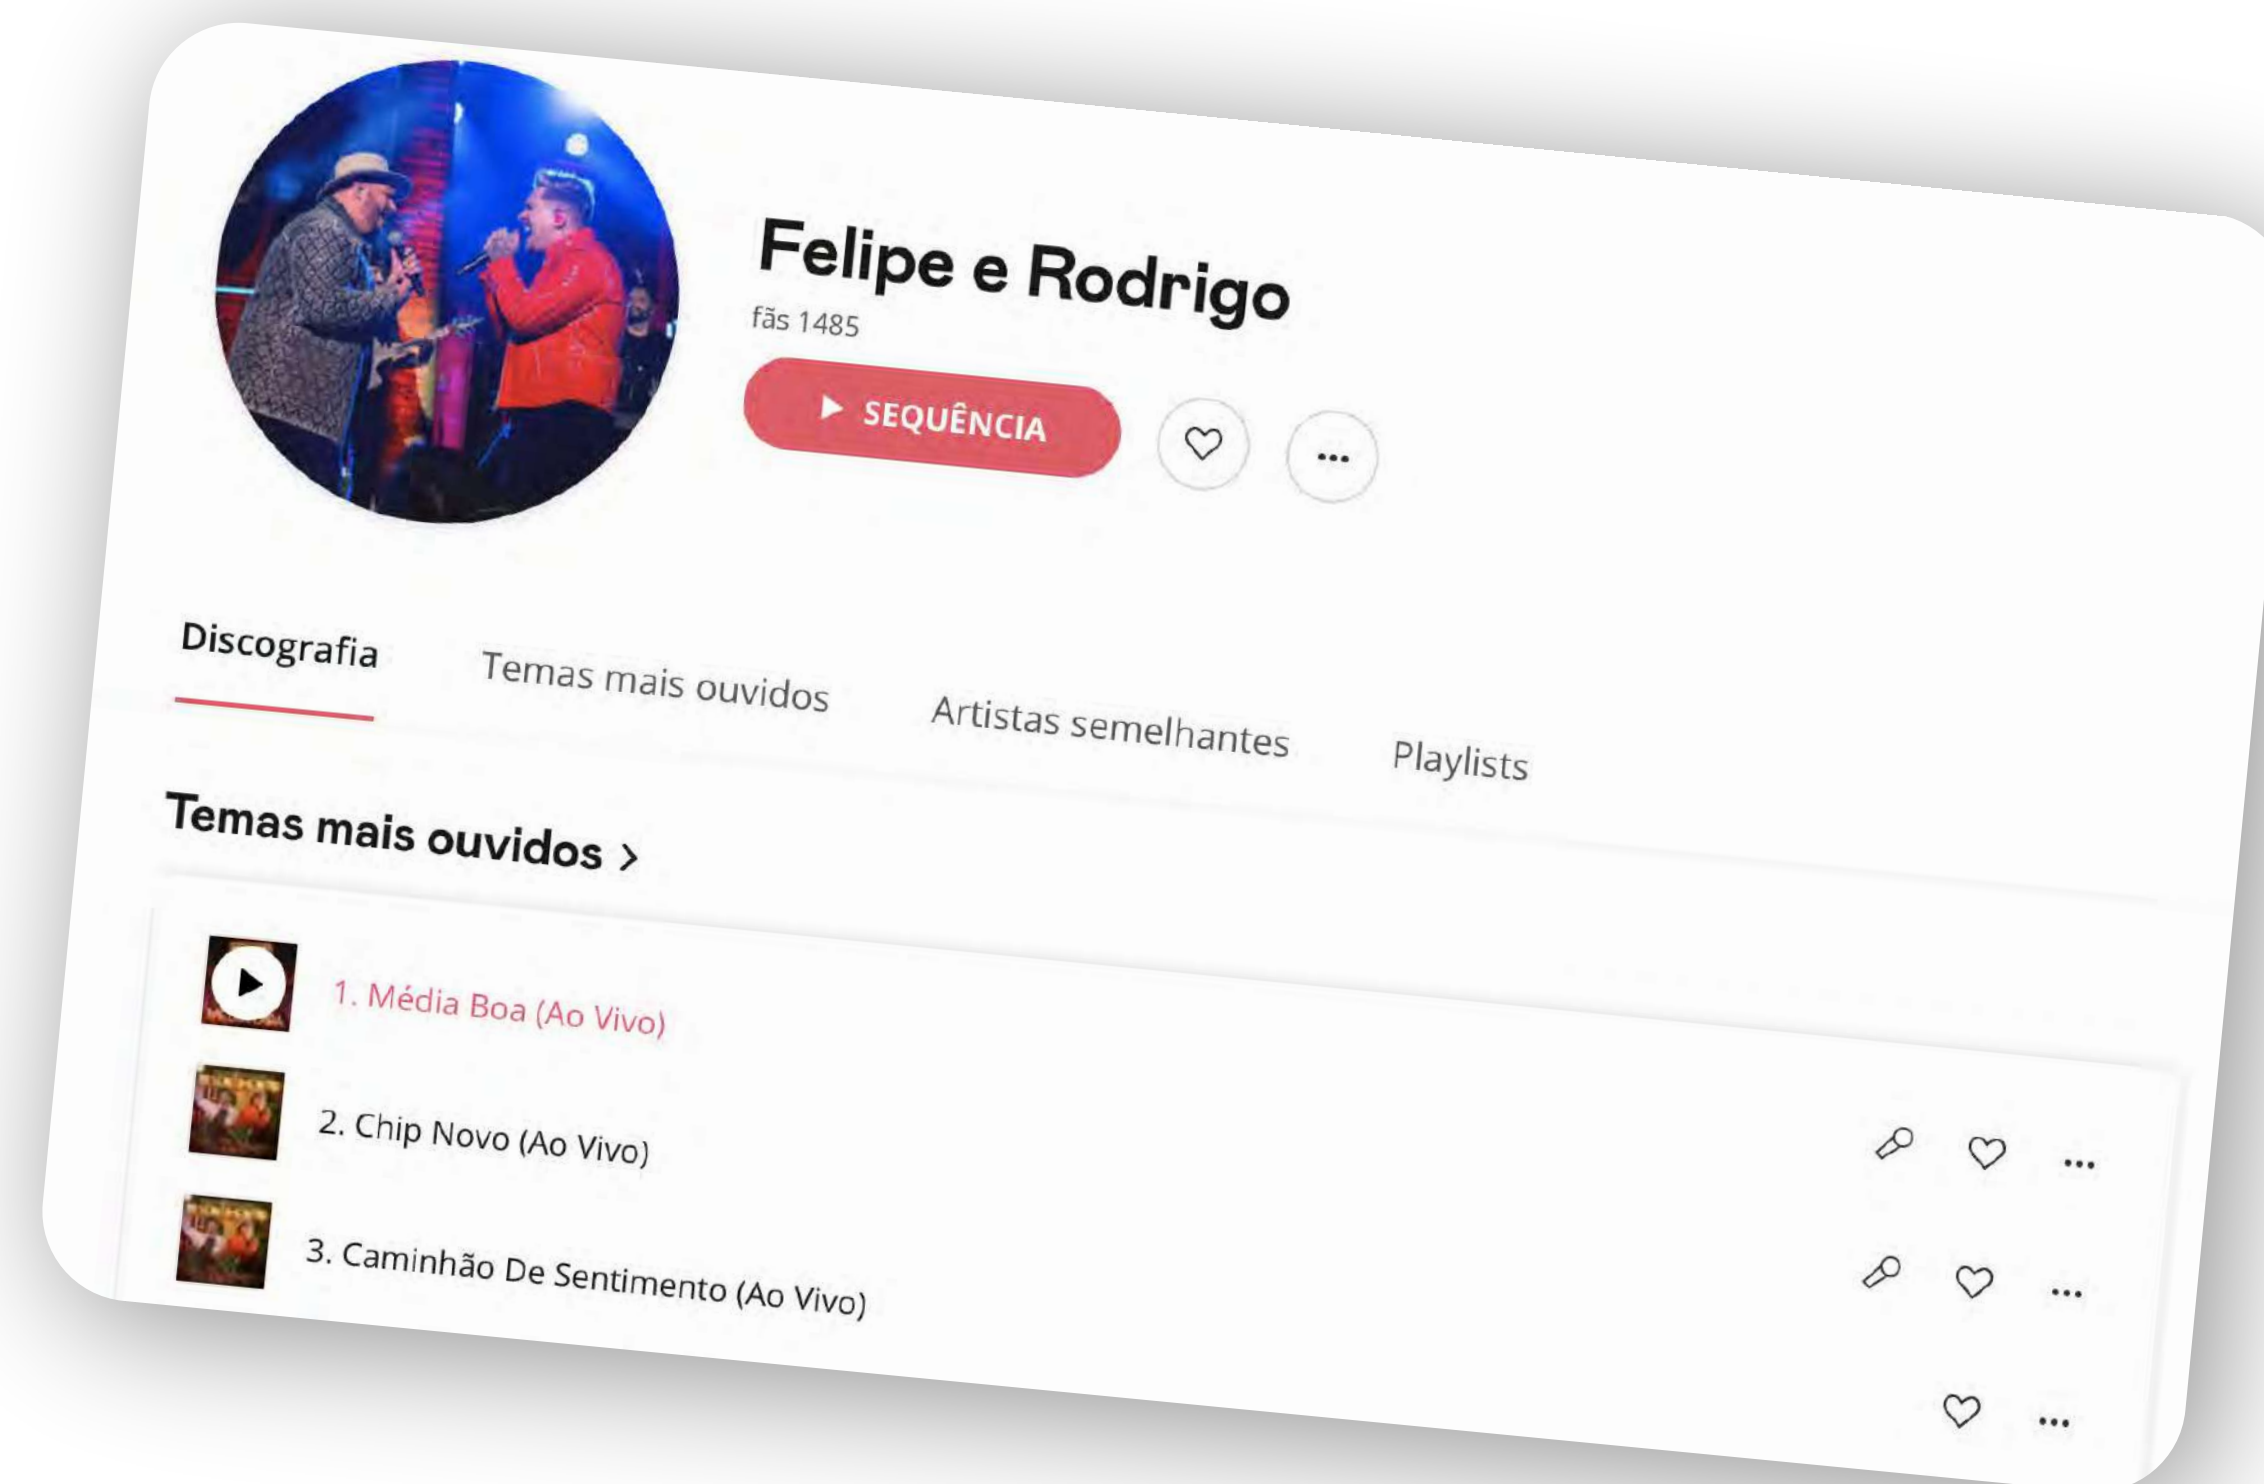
Felipe e Rodrigo
fãs 1485

SEQUÊNCIA

...

Discografia
Temas mais ouvidos
Artistas semelhantes
Playlists

Temas mais ouvidos >

1. Média Boa (Ao Vivo)
2. Chip Novo (Ao Vivo)
...
3. Caminhão De Sentimento (Ao Vivo)
...
...